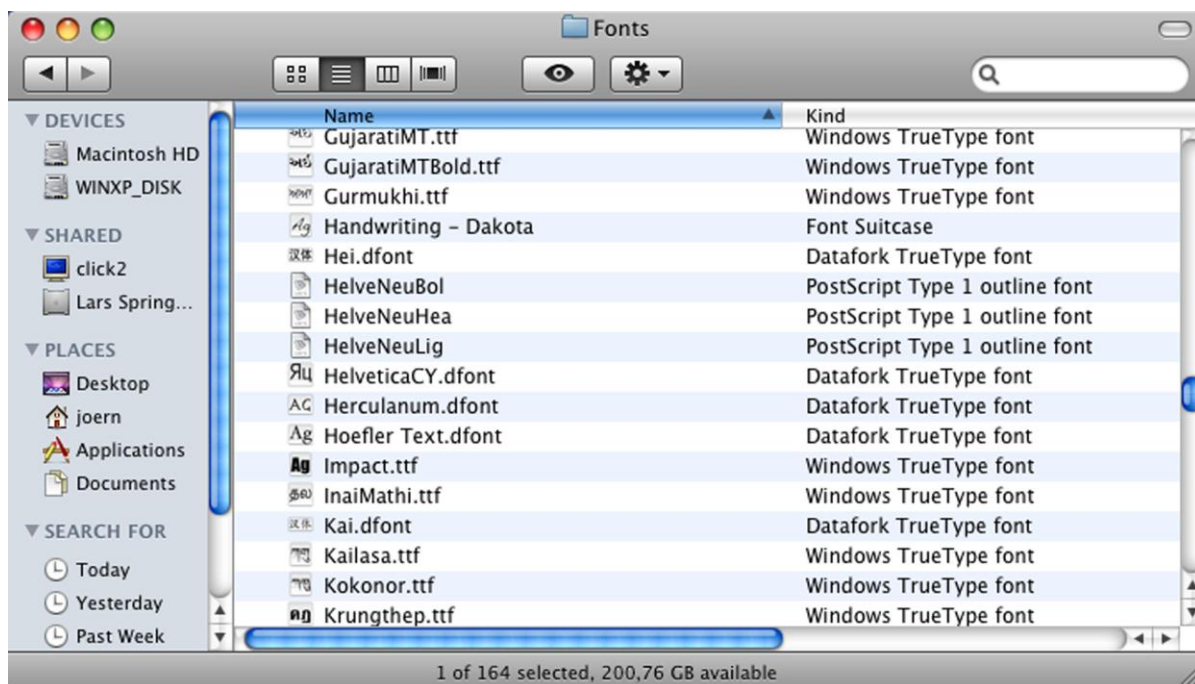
Fonts

▼ DEVICES
Macintosh HD
WINXP_DISK
▼ SHARED
click2
Lars Spring...
▼ PLACES
Desktop
joern
Applications
Documents
▼ SEARCH FOR
Today
Yesterday
Past Week

| Name | Kind |
|---|---|
| GujaratiMT.ttf | Windows TrueType font |
| GujaratiMTBold.ttf | Windows TrueType font |
| Gurmukhi.ttf | Windows TrueType font |
| Handwriting - Dakota | Font Suitcase |
| Hei.dfont | Datafork TrueType font |
| HelveNeuBol | PostScript Type 1 outline font |
| HelveNeuHea | PostScript Type 1 outline font |
| HelveNeuLig | PostScript Type 1 outline font |
| HelveticaCY.dfont | Datafork TrueType font |
| Herculanum.dfont | Datafork TrueType font |
| Hoefler Text.dfont | Datafork TrueType font |
| Impact.ttf | Windows TrueType font |
| InaiMathi.ttf | Windows TrueType font |
| Kai.dfont | Datafork TrueType font |
| Kailasa.ttf | Windows TrueType font |
| Kokonor.ttf | Windows TrueType font |
| Krungthep.ttf | Windows TrueType font |

1 of 164 selected, 200,76 GB available